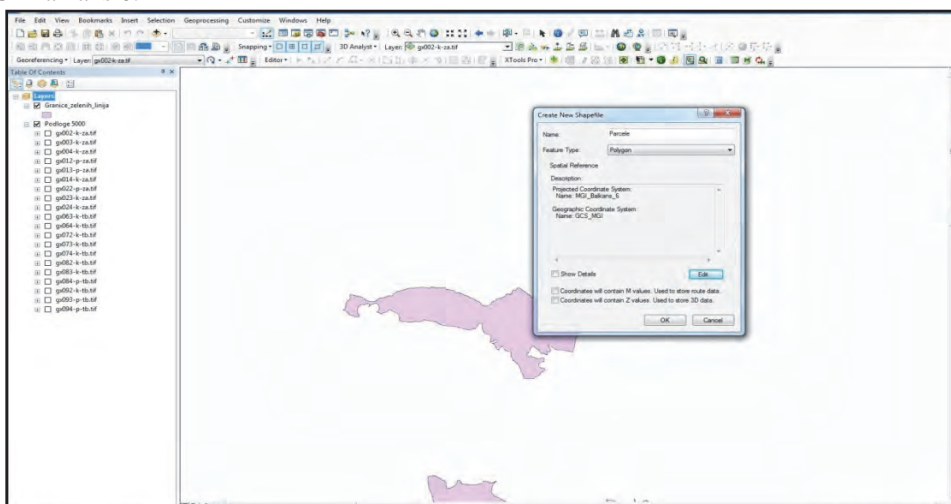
File Edit View Bookmarks Insert Selection Geoprocessing Customize Windows Help

Snapping▾ 3D Analyst▾ Layer: gx002-k-za.tif

Georeferencing▾ Layer: gx002-k-za.tif Editor▾ XTools Pro▾

Table Of Contents

Layers
Granice_zelenih_linija
Podloge 5000
gx002-k-za.tif
gx003-k-za.tif
gx004-k-za.tif
gx012-p-za.tif
gx013-p-za.tif
gx014-k-za.tif
gx022-p-za.tif
gx023-k-za.tif
gx024-k-za.tif
gx063-k-tb.tif
gx064-k-tb.tif
gx072-k-tb.tif
gx073-k-tb.tif
gx074-k-tb.tif
gx082-k-tb.tif
gx083-k-tb.tif
gx084-p-tb.tif
gx092-k-tb.tif
gx093-p-tb.tif
gx094-p-tb.tif

Create New Shapefile

Name: Parcele

Feature Type: Polygon

Spatial Reference

Description:

Projected Coordinate System:
Name: MGI_Balkans_5

Geographic Coordinate System:
Name: GCS_MGI

Show Details

Edit...

Coordinates will contain M values. Used to store route data.

Coordinates will contain Z values. Used to store 3D data.

OK Cancel